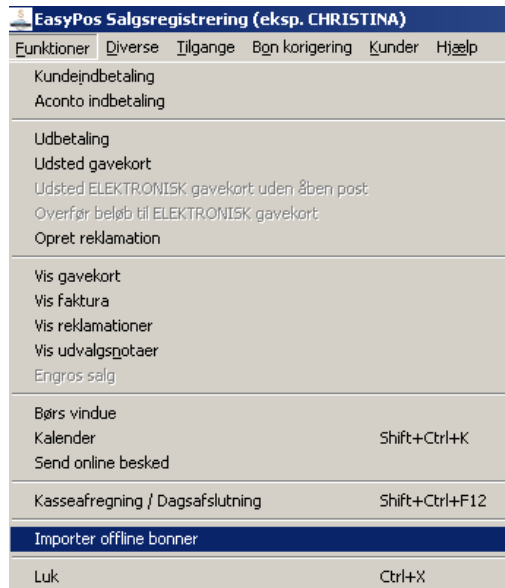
EasyPos Salgsregistrering (eksp. CHRISTINA)

Funktioner Diverse Tilgange Bon korigering Kunder Hjælp

Kundeindbetaling
Aconto indbetaling

Udbetaling
Udsted gavekort
Udsted ELEKTRONISK gavekort uden åben post
Overfør beløb til ELEKTRONISK gavekort
Opret reklamation

Vis gavekort
Vis faktura
Vis reklamationer
Vis udvalgsnotaer
Engros salg

Børs vindue
Kalender Shift+Ctrl+K
Send online besked

Kasseafregning / Dagsafslutning Shift+Ctrl+F12

Importer offline bonner

Luk Ctrl+X